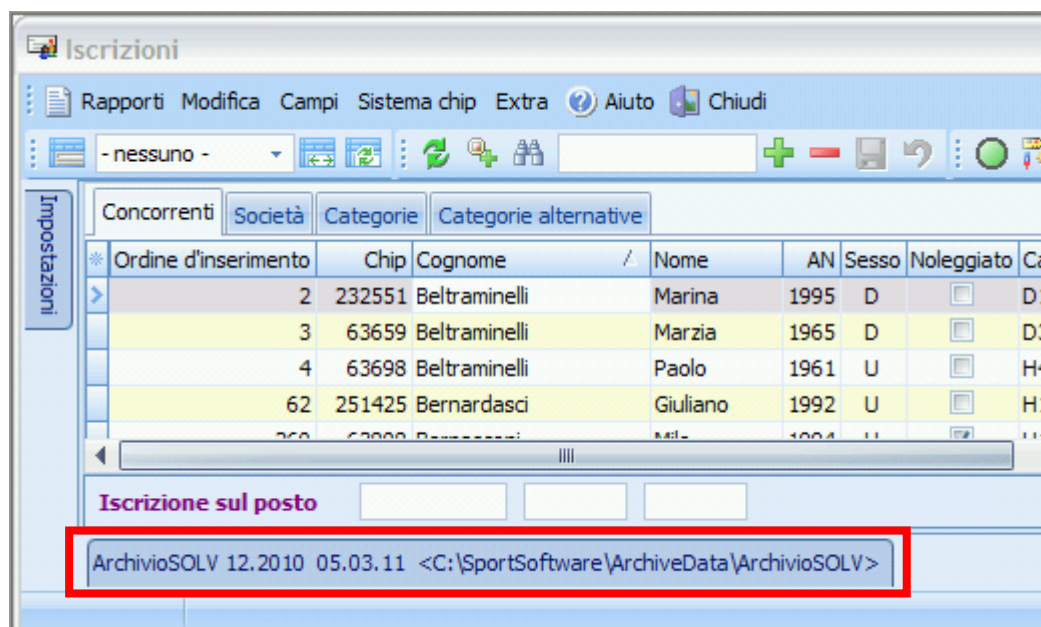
Iscrizioni

Rapporti Modifica Campi Sistema chip Extra Aiuto Chiudi

- nessuno -

Impostazioni

Concorrenti | Società | Categorie | Categorie alternative

| Ordine d'inserimento | Chip | Cognome | Nome | AN | Sesso | Noleggiato | Ca |
|---|---|---|---|---|---|---|---|
| 2 | 232551 | Beltraminelli | Marina | 1995 | D | | D1 |
| 3 | 63659 | Beltraminelli | Marzia | 1965 | D | | D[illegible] |
| 4 | 63698 | Beltraminelli | Paolo | 1961 | U | | H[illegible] |
| 62 | 251425 | Bernardasci | Giuliano | 1992 | U | | H1 |
| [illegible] | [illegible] | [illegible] | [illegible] | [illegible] | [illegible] | | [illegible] |

Iscrizione sul posto

ArchivioSOLV 12.2010 05.03.11 <C:\SportSoftware\ArchiveData\ArchivioSOLV>